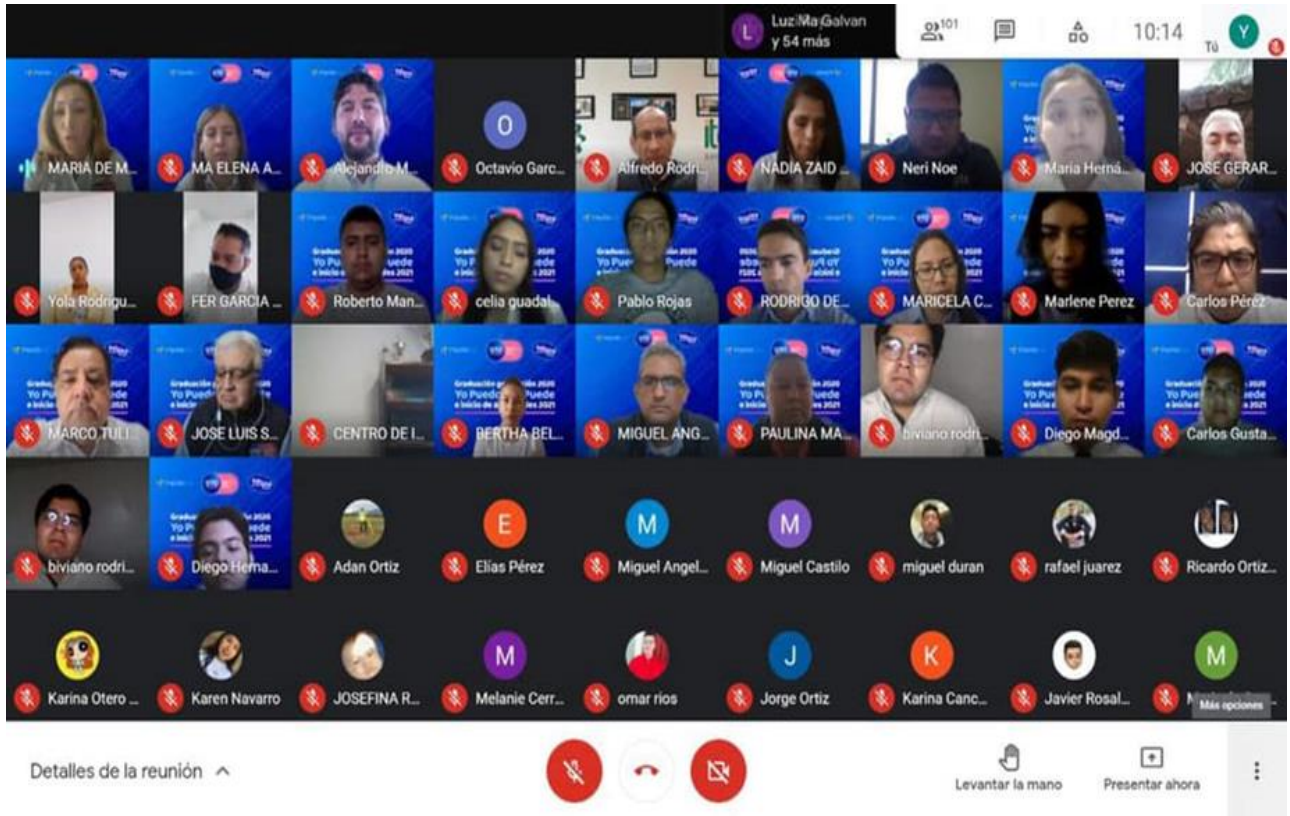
L Luz Ma Galvan y 54 más

101

10:14

Y Tú

MARIA DE M...
MA ELENA A...
Alejandro M...
O Octavio Garc...
Alfredo Rodri...
NADIA ZAID...
Neri Noe
Maria Herná...
JOSE GERAR...

Yola Rodrigu...
FER GARCIA...
Graduación 2020 Yo Puedo Puede e inicio 2021
Roberto Man...
celia guadal...
Pablo Rojas
RODRIGO DE...
MARICELA C...
Marlene Perez
Carlos Pérez

MARCO TULI...
JOSE LUIS S...
CENTRO DE I...
BERTHA BEL...
MIGUEL ANG...
PAULINA MA...
biviano rodri...
Diego Magd...
Carlos Gusta...

biviano rodri...
Diego Herna...
Adan Ortiz
E Elías Pérez
M Miguel Angel...
M Miguel Castilo
miguel duran
rafael juarez
Ricardo Ortiz...

Karina Otero ...
Karen Navarro
JOSEFINA R...
M Melanie Cerr...
omar ríos
J Jorge Ortiz
K Karina Canc...
Javier Rosal...
M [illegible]

Más opciones

Detalles de la reunión

Levantar la mano
Presentar ahora